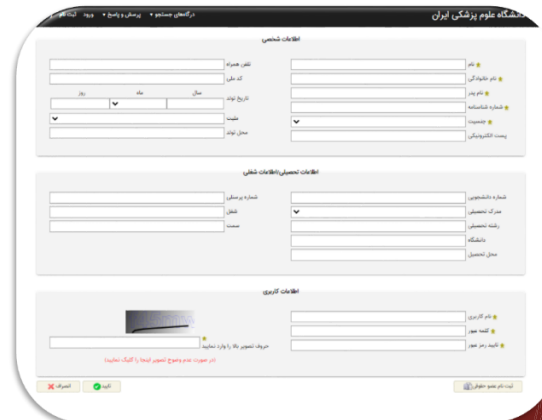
دانشگاه علوم پزشکی ایران

درگاههای جستجو ▾ پرسش و پاسخ ▾ ورود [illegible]

اطلاعات شخصی

نام
نام خانوادگی
نام پدر
شماره شناسنامه
جنسیت
پست الکترونیکی

تلفن همراه
کد ملی
تاریخ تولد
سال
ماه
روز
ملیت
محل تولد

اطلاعات تحصیلی/اطلاعات شغلی

شماره دانشجویی
مدرک تحصیلی
رشته تحصیلی
دانشگاه
محل تحصیل

شماره پرسنلی
شغل
سمت

اطلاعات کاربری

نام کاربری
کلمه عبور
تایید رمز عبور

حروف تصویر بالا را وارد نمایید
(در صورت عدم وضوح تصویر اینجا را کلیک نمایید)

ثبت نام عضو حقوقی

تایید
انصراف